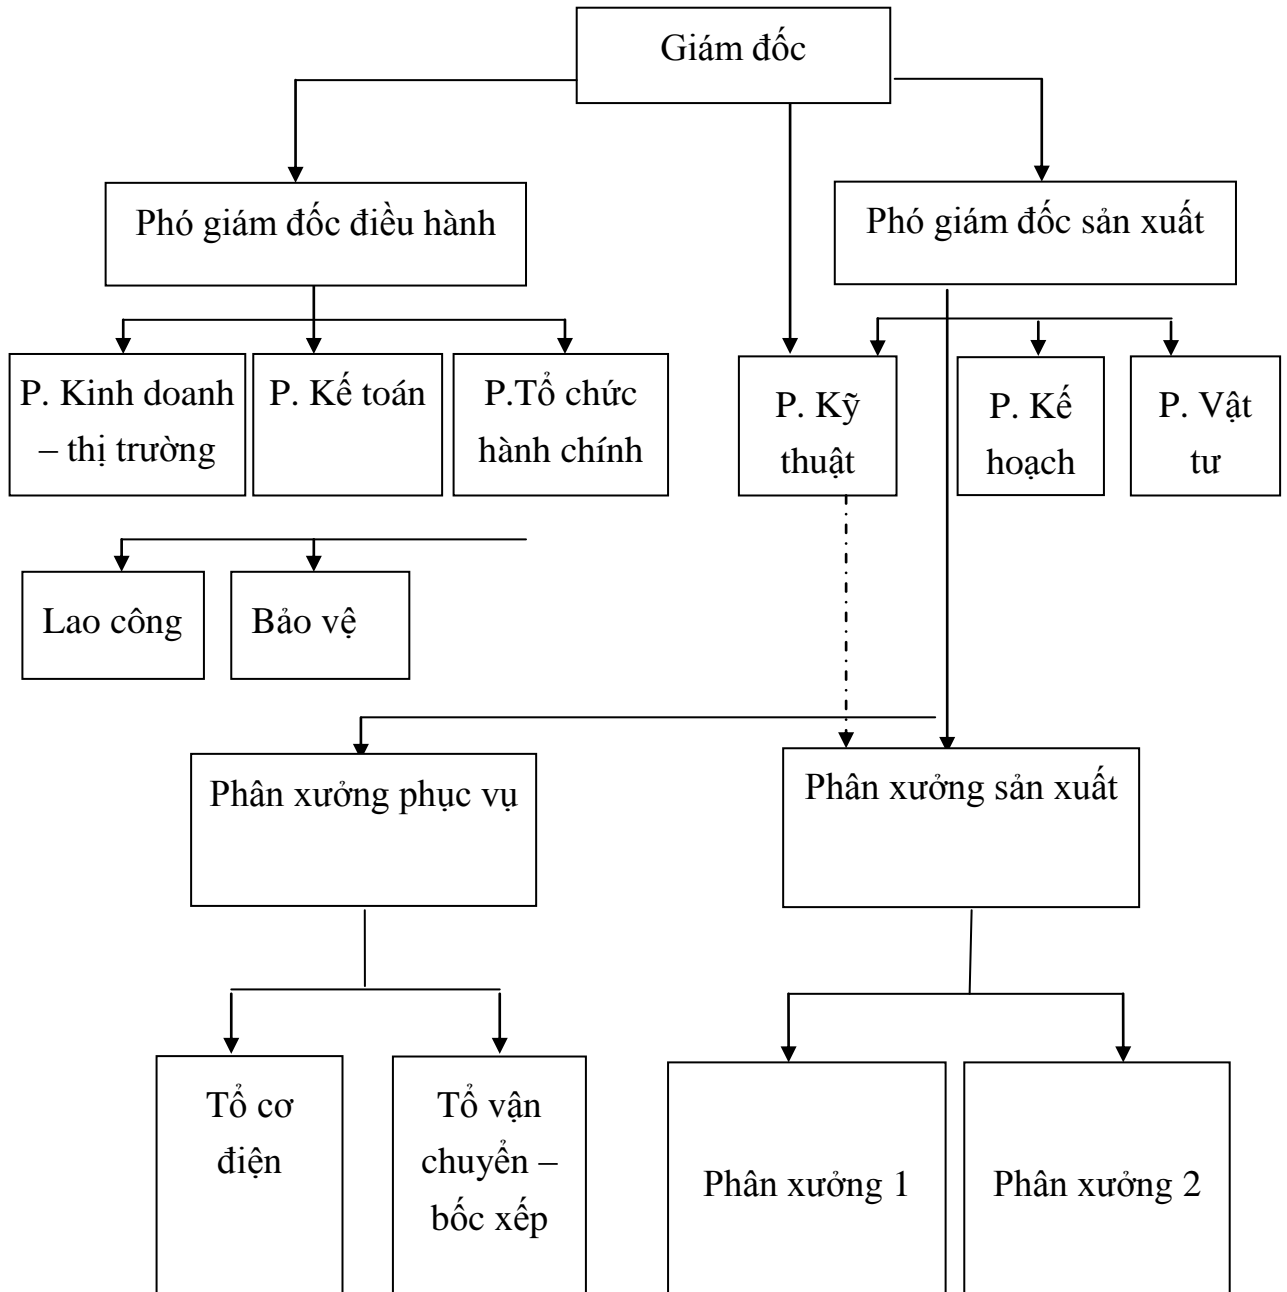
Giám đốc

Phó giám đốc điều hành

Phó giám đốc sản xuất

P. Kinh doanh – thị trường

P. Kế toán

P.Tổ chức hành chính

P. Kỹ thuật

P. Kế hoạch

P. Vật tư

Lao công

Bảo vệ

Phân xưởng phục vụ

Phân xưởng sản xuất

Tổ cơ điện

Tổ vận chuyển – bốc xếp

Phân xưởng 1

Phân xưởng 2